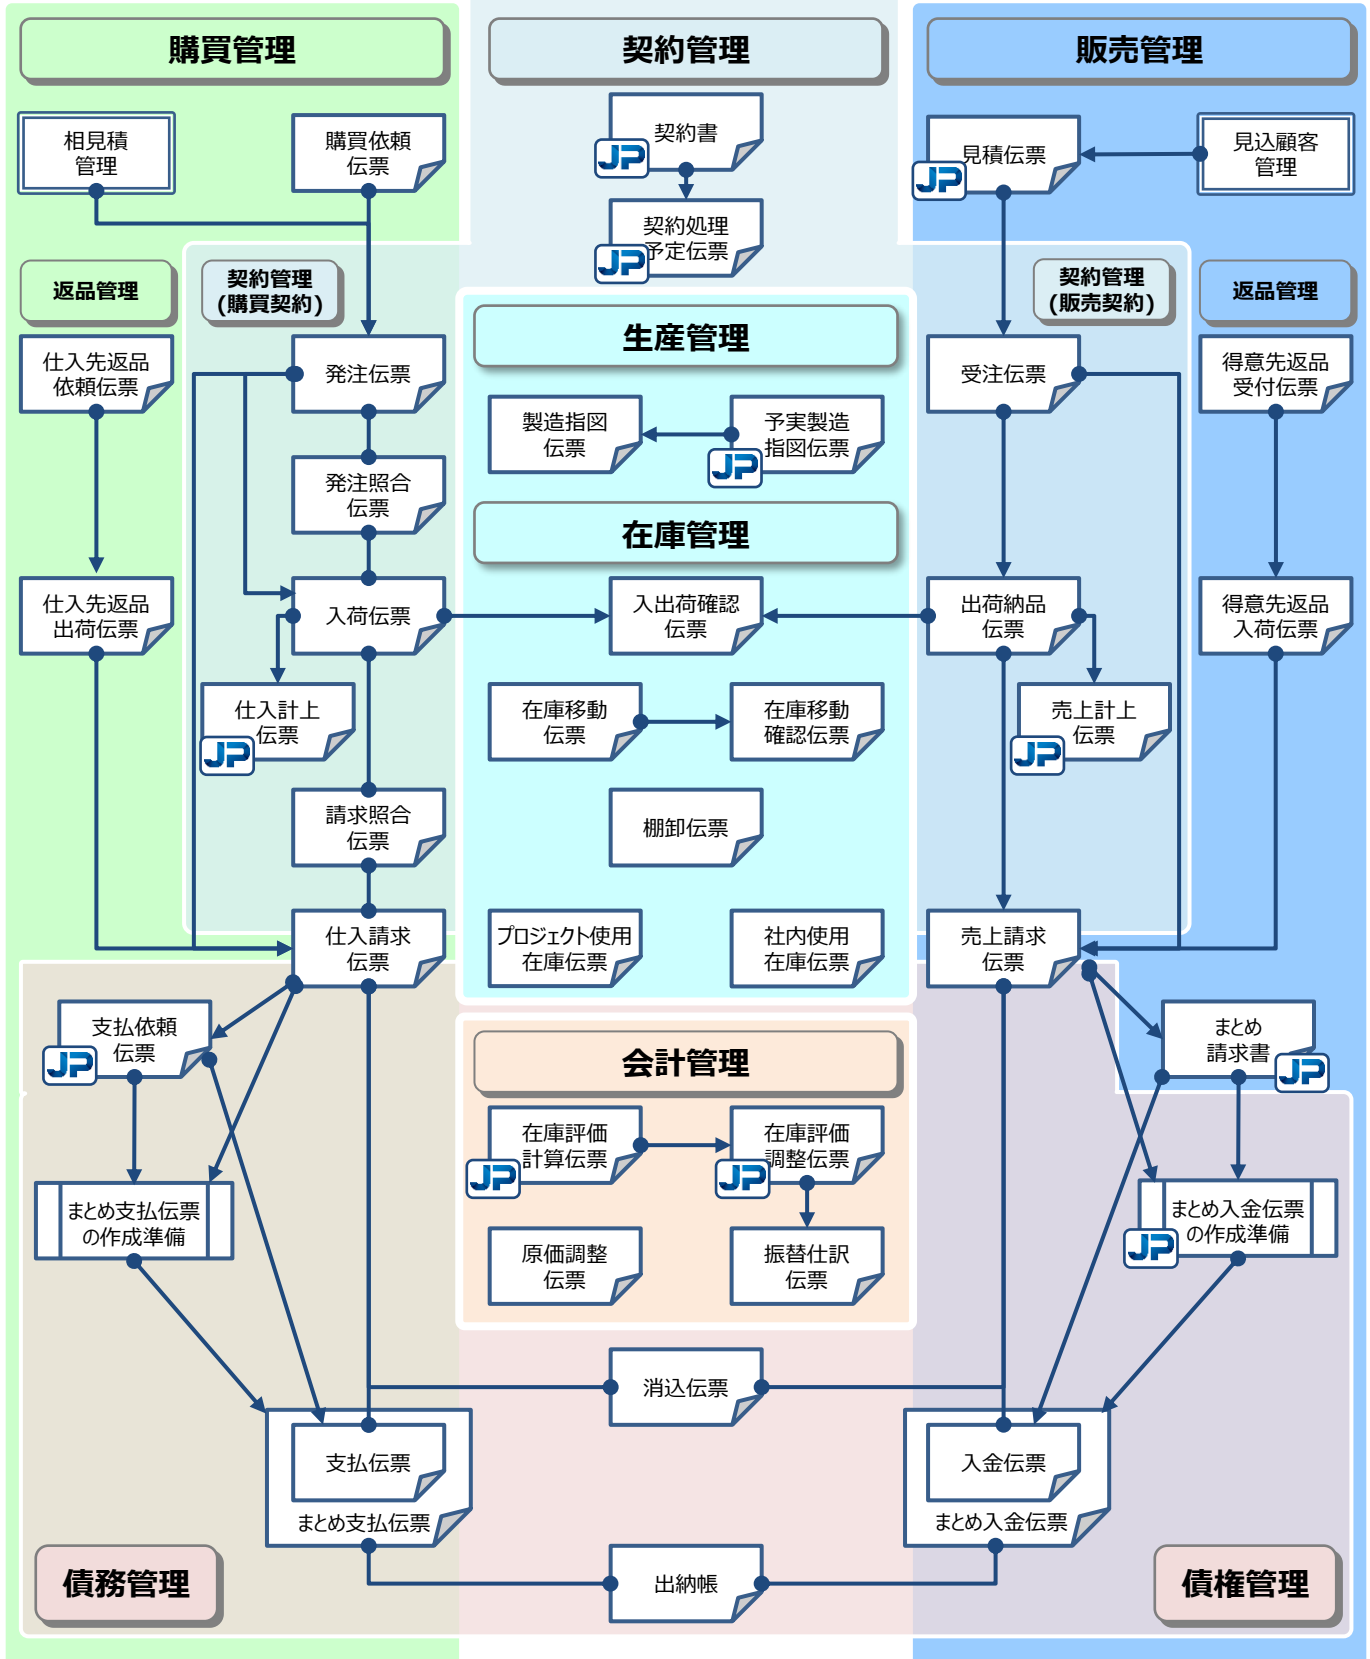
購買管理

契約管理

販売管理

相見積管理

購買依頼伝票

契約書

JP

契約処理予定伝票

JP

見積伝票

JP

見込顧客管理

返品管理

契約管理（購買契約）

生産管理

契約管理（販売契約）

返品管理

仕入先返品依頼伝票

発注伝票

製造指図伝票

予実製造指図伝票

JP

受注伝票

得意先返品受付伝票

発注照合伝票

在庫管理

仕入先返品出荷伝票

入荷伝票

入出荷確認伝票

出荷納品伝票

得意先返品入荷伝票

仕入計上伝票

JP

在庫移動伝票

在庫移動確認伝票

売上計上伝票

JP

請求照合伝票

棚卸伝票

仕入請求伝票

プロジェクト使用在庫伝票

社内使用在庫伝票

売上請求伝票

支払依頼伝票

JP

会計管理

まとめ請求書

JP

在庫評価計算伝票

JP

在庫評価調整伝票

JP

まとめ支払伝票の作成準備

まとめ入金伝票の作成準備

JP

原価調整伝票

振替仕訳伝票

消込伝票

支払伝票

まとめ支払伝票

入金伝票

まとめ入金伝票

債務管理

出納帳

債権管理